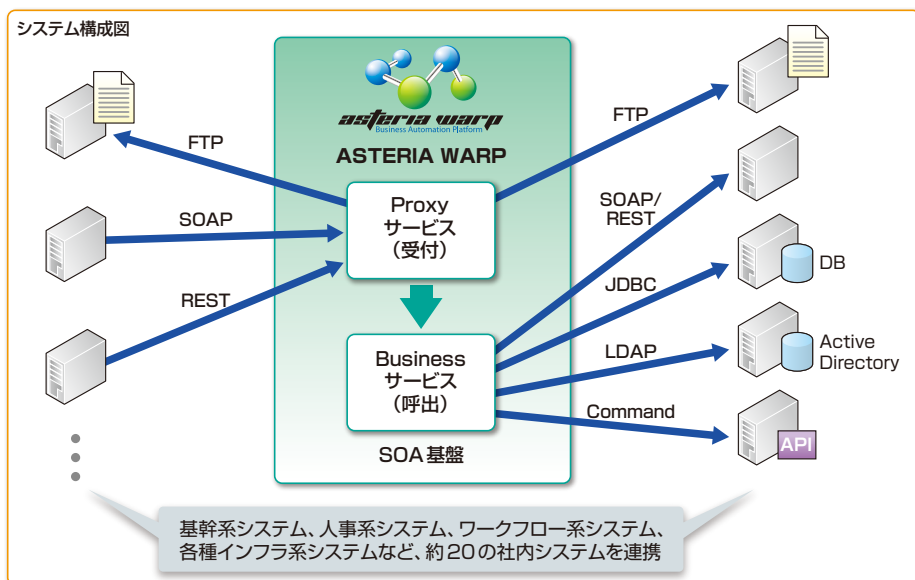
システム構成図

asteria warp
Business Automation Platform
ASTERIA WARP

FTP

SOAP

REST

Proxy
サービス
（受付）

Business
サービス
（呼出）

SOA 基盤

FTP

SOAP/
REST

JDBC

DB

LDAP

Active
Directory

Command

API

基幹系システム、人事系システム、ワークフロー系システム、
各種インフラ系システムなど、約 20 の社内システムを連携